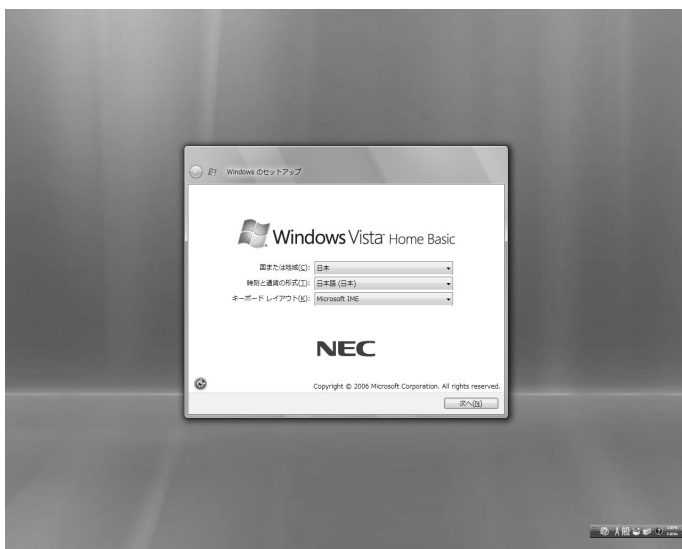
Windows のセットアップ

Windows Vista™ Home Basic

国または地域(C): 日本

時刻と通貨の形式(T): 日本語 (日本)

キーボード レイアウト(K): Microsoft IME

NEC

Copyright © 2006 Microsoft Corporation. All rights reserved.

次へ(N)

A 般